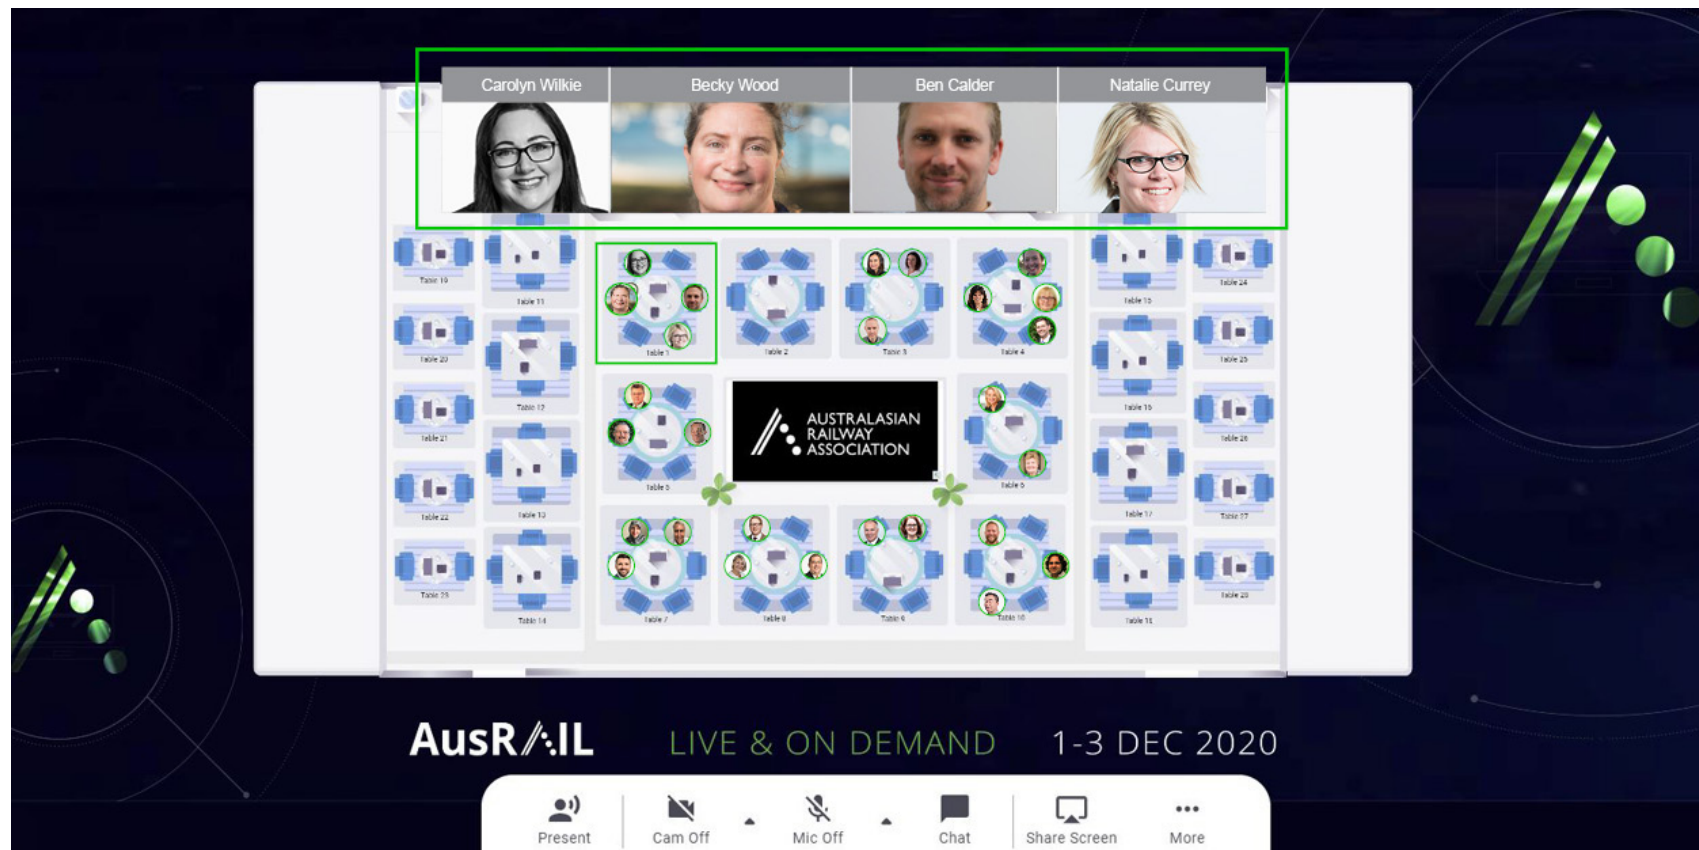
Carolyn Wilkie

Becky Wood

Ben Calder

Natalie Currey

Table 10

Table 11

Table 1

Table 2

Table 3

Table 4

Table 15

Table 24

Table 20

Table 12

Table 16

Table 25

Table 21

Table 6

AUSTRALASIAN RAILWAY ASSOCIATION

Table 5

Table 26

Table 22

Table 13

Table 17

Table 27

Table 23

Table 14

Table 7

Table 8

Table 9

Table 10

Table 18

Table 28

AusR/:IL

LIVE & ON DEMAND

1-3 DEC 2020

Present

Cam Off

Mic Off

Chat

Share Screen

More